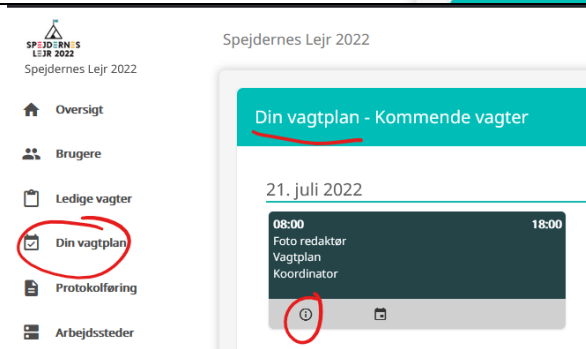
SPEJDERNES
LEJR 2022
Spejdernes Lejr 2022

Oversigt

Brugere

Ledige vagter

Din vagtplan

Protokolføring

Arbejdssteder

Spejdernes Lejr 2022

Din vagtplan - Kommende vagter

21. juli 2022

08:00
18:00
Foto redaktør
Vagtplan
Koordinator